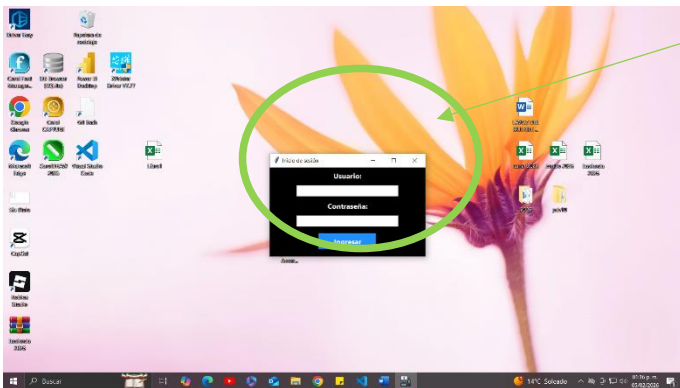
Driver Easy

Papelera de reciclaje

Corel Font Manager

DB Browser (SQLite)

Power BI Desktop

Wireless Driver V1.77

Google Chrome

Corel CAPTURE

Git Bash

Microsoft Edge

CorelDRAW 2021

Visual Studio Code

Libro1

Git Bash

CapCut

Roblox Studio

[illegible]

Inicio de sesión

Usuario:

Contraseña:

Ingresar

Acces...

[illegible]

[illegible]

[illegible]

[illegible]

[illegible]

Buscar

14°C Soleado

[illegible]